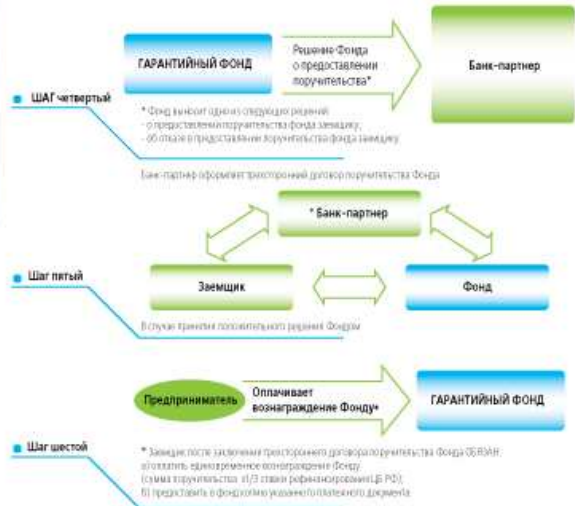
ШАГ четвертый

ГАРАНТИЙНЫЙ ФОНД

Решение Фонда о предоставлении поручительства*

Банк-партнер

* Фонд выносит одно из следующих решений:
- о предоставлении поручительства фонда заемщику;
- об отказе в предоставлении поручительства фонда заемщику.

Банк-партнер оформляет трехсторонний договор поручительства Фонда

Шаг пятый

* Банк-партнер

Заемщик

Фонд

В случае принятия положительного решения Фондом

Шаг шестой

Предприниматель

Оплачивает вознаграждение Фонду*

ГАРАНТИЙНЫЙ ФОНД

* Заемщик после заключения трехстороннего договора поручительства Фонда ОБЯЗАН:
а) оплатить единовременное вознаграждение Фонду (сумма поручительства х1/3 ставки рефинансирования ЦБ РФ);
б) представить в фонд копию указанного платежного документа.